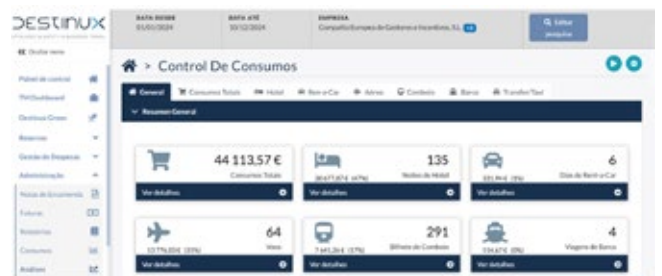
DESTINUX

« Ocultar menu

Painel de controle
TM Dashboard
Destinux Green
Reservas
Gestão de Despesas
Administração
Notas de Encomenda
Faturas
Reservas
Consumos
Análises

DATA DESDE 01/01/2024
DATA ATÉ 10/12/2024
EMPRESA Compañía Europea de Gestores e Incentivos, S.L.
Q Editar pesquisa

Control De Consumos

General | Consumos Totals | Hotel | Rent a Car | Aéreo | Comboio | Barco | Transfer/Taxi

Resumen General

44 113,57 €
Consumos Totais
Ver detalhes

135
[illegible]
Noites de Hotel
Ver detalhes

6
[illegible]
Dias de Rent a Car
Ver detalhes

64
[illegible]
Voos
Ver detalhes

291
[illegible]
Bilhetes de Comboio
Ver detalhes

4
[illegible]
Viagens de Barco
Ver detalhes